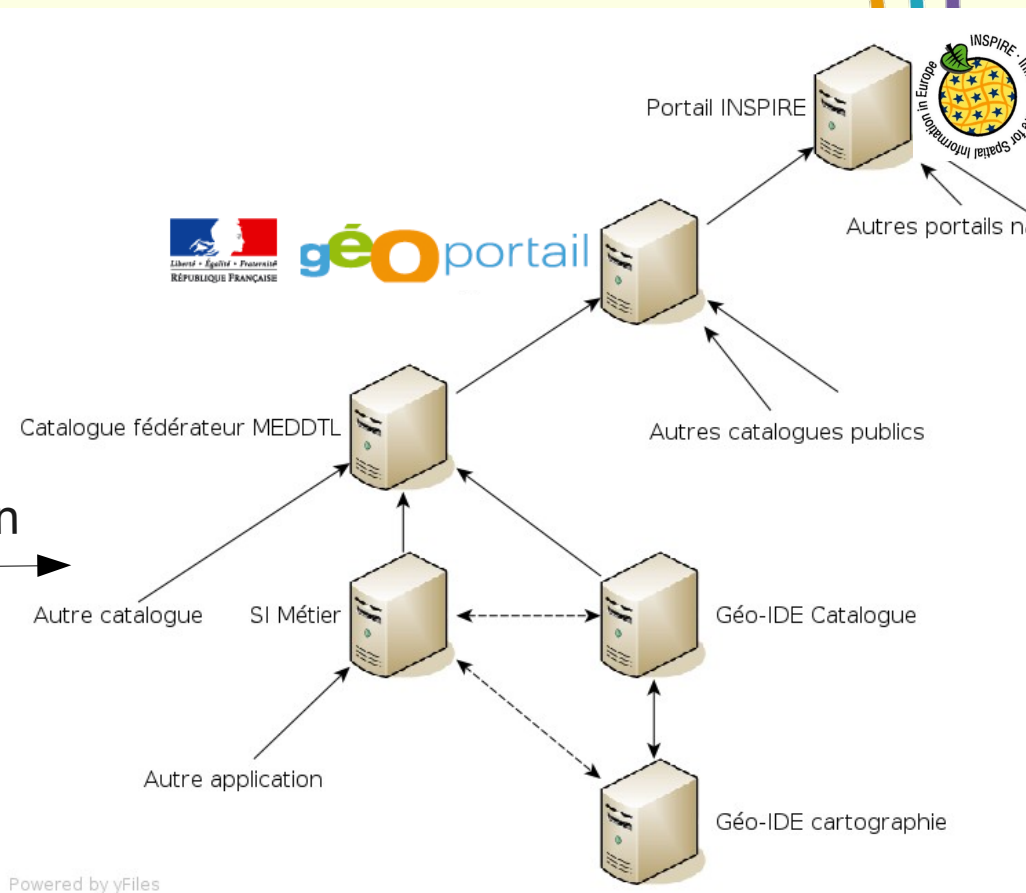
Portail INSPIRE

INSPIRE - In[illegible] Europe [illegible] for Spatial Information in Europe

Autres portails n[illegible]

Liberté • Égalité • Fraternité
RÉPUBLIQUE FRANÇAISE

géOportail

Catalogue fédérateur MEDDTL

Autres catalogues publics

n

Autre catalogue

SI Métier

Géo-IDE Catalogue

Autre application

Géo-IDE cartographie

Powered by yFiles